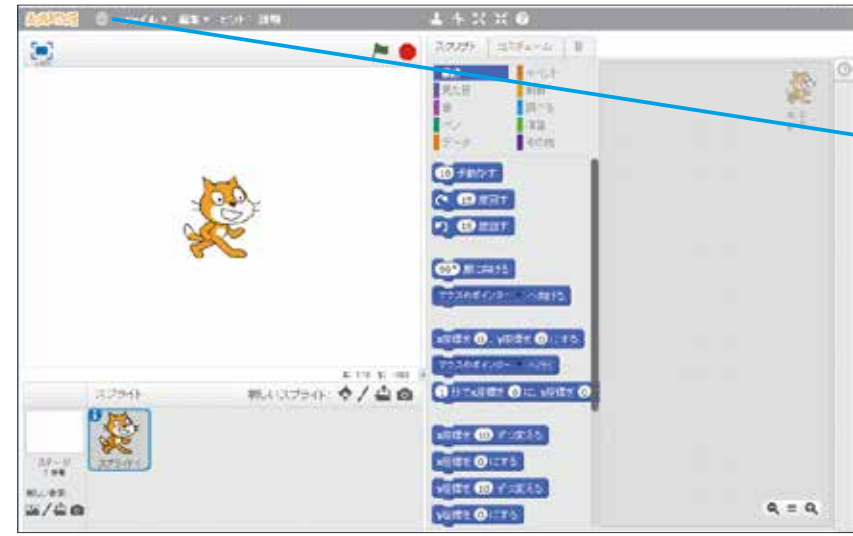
ファイル ▼ 編集 ▼ ヒント 説明

スクリプト コスチューム 音

動き イベント
見た目 制御
音 調べる
ペン 演算
データ その他

10 歩動かす
15 度回す
15 度回す
90° 度に向ける
マウスのポインター へ向ける
x座標を 0 、y座標を 0 にする
マウスのポインター へ行く
1 秒でx座標を 0 に、y座標を 0 に
x座標を 10 ずつ変える
x座標を 0 にする
y座標を 10 ずつ変える
y座標を 0 にする

スプライト
新しいスプライト:
スプライト1
ステージ
1 背景
新しい背景: